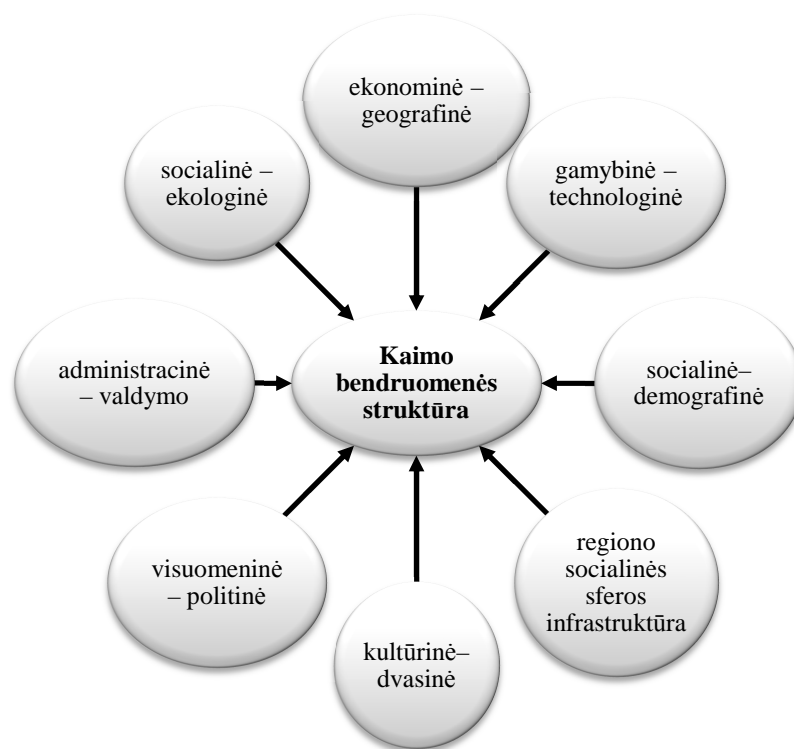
ekonominė – geografinė

socialinė – ekologinė

gamybinė – technologinė

administracinė – valdymo

**Kaimo bendruomenės struktūra**

socialinė– demografinė

visuomeninė – politinė

regiono socialinės sferos infrastruktūra

kultūrinė– dvasinė